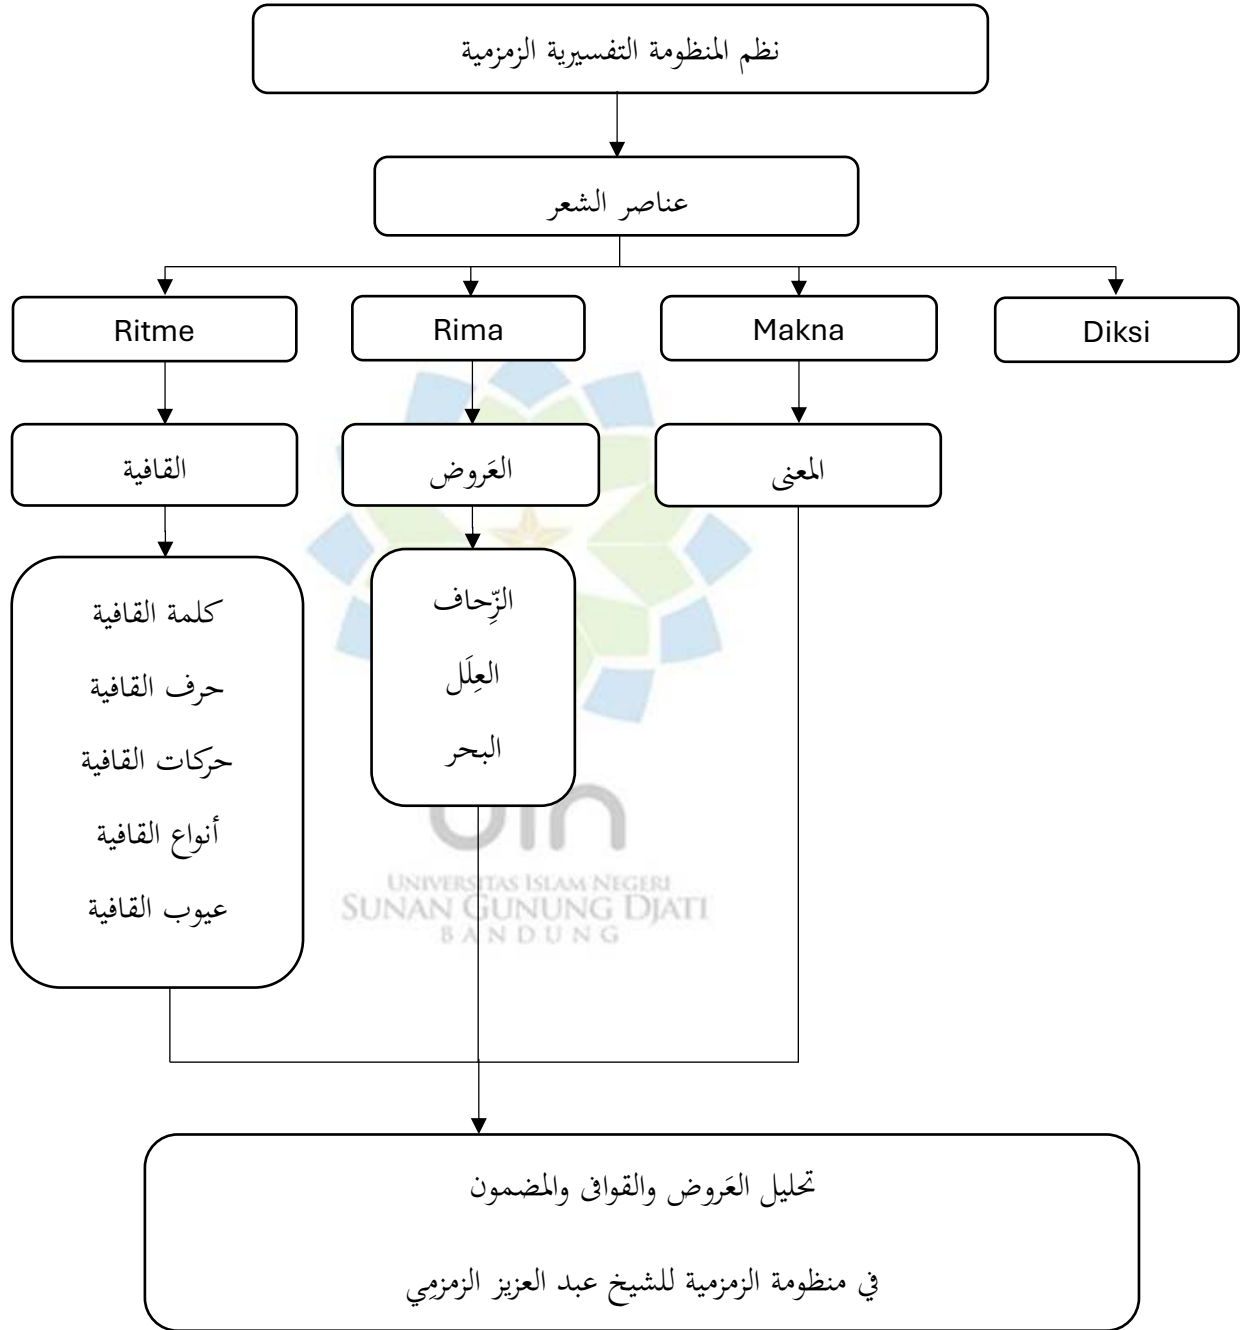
نظم المنظومة التفسيرية الزمزمية

عناصر الشعر

Ritme

Rima

Makna

Diksi

القافية

العَروض

المعنى

كلمة القافية
حرف القافية
حركات القافية
أنواع القافية
عيوب القافية

الزِّحاف
العِلَل
البحر

UIN
UNIVERSITAS ISLAM NEGERI
SUNAN GUNUNG DJATI
BANDUNG

تحليل العَروض والقوافي والمضمون

في منظومة الزمزمية للشيخ عبد العزيز الزمزمي